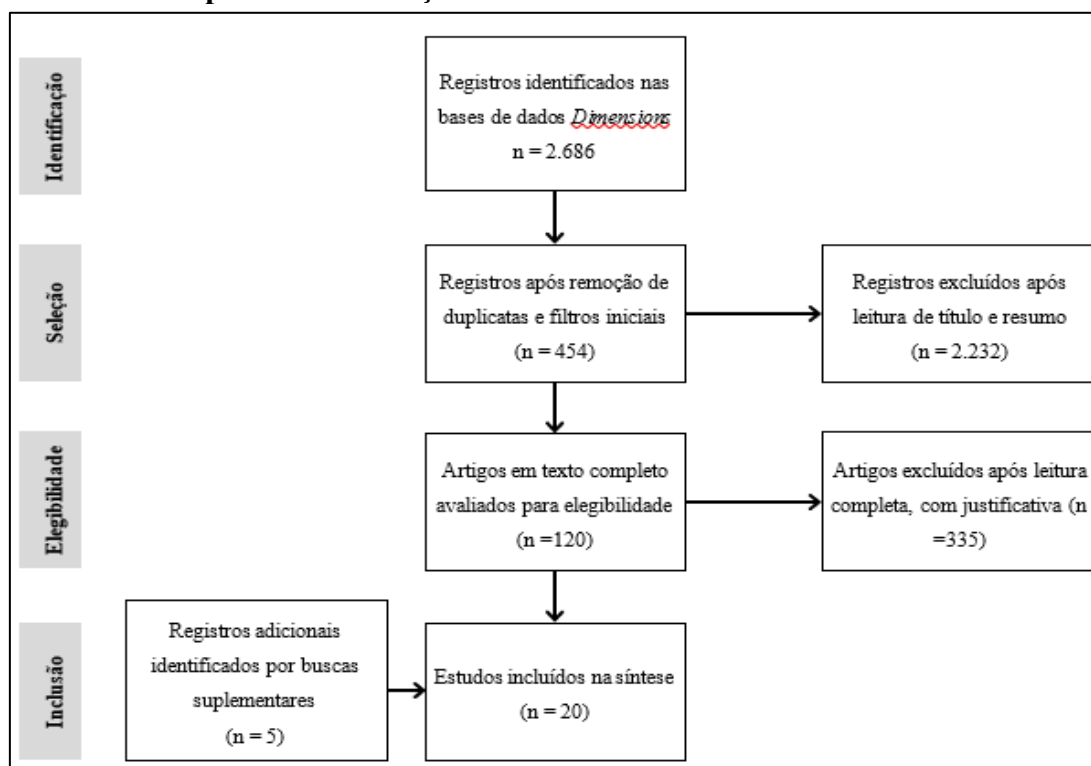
Identificação

Registros identificados nas bases de dados *Dimensions* n = 2.686

Seleção

Registros após remoção de duplicatas e filtros iniciais (n = 454)

Registros excluídos após leitura de título e resumo (n = 2.232)

Elegibilidade

Artigos em texto completo avaliados para elegibilidade (n =120)

Artigos excluídos após leitura completa, com justificativa (n =335)

Inclusão

Registros adicionais identificados por buscas suplementares (n = 5)

Estudos incluídos na síntese (n = 20)